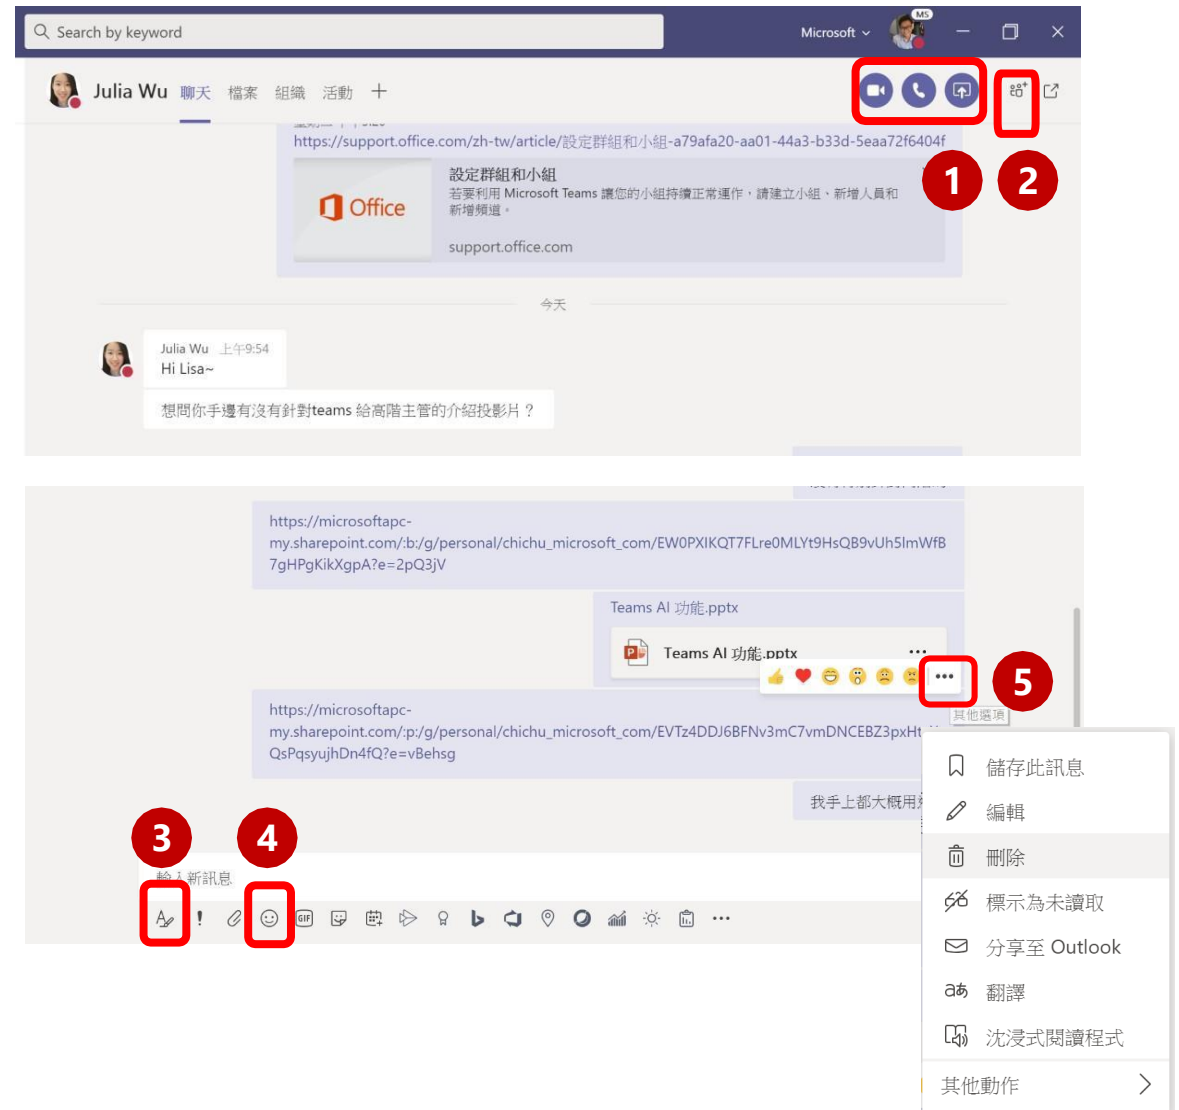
Search by keyword

Microsoft

MS

Julia Wu 聊天 檔案 組織 活動 +

https://support.office.com/zh-tw/article/設定群組和小組-a79afa20-aa01-44a3-b33d-5eaa72f6404f

Office

設定群組和小組

若要利用 Microsoft Teams 讓您的小組持續正常運作，請建立小組，新增人員和新增頻道。

support.office.com

1

2

今天

Julia Wu 上午9:54

Hi Lisa~

想問你手邊有沒有針對teams 給高階主管的介紹投影片？

https://microsoftapc-my.sharepoint.com/:b:/g/personal/chichu_microsoft_com/EW0PXIKQT7FLre0MLYt9HsQB9vUh5lmWfB7gHPgKikXgpA?e=2pQ3jV

Teams AI 功能.pptx

Teams AI 功能.pptx

5

其他選項

https://microsoftapc-my.sharepoint.com/:p:/g/personal/chichu_microsoft_com/EVTz4DDJ6BFNv3mC7vmDNCEBZ3pxHt QsPqsyujhDn4fQ?e=vBehsg

我手上都大概用

3

4

輸入新訊息

儲存此訊息

編輯

刪除

標示為未讀取

分享至 Outlook

翻譯

沈浸式閱讀程式

其他動作